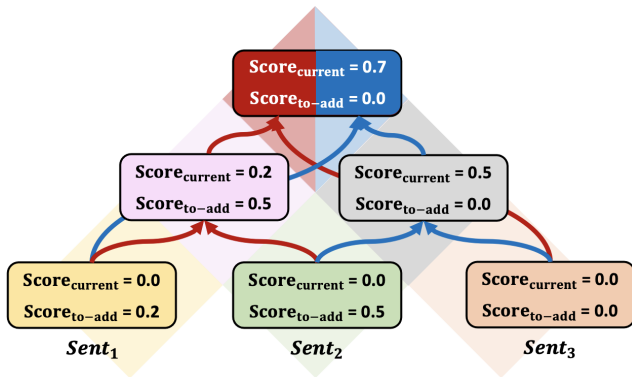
$\mathbf{Score_{current}} = \mathbf{0.7}$
$\mathbf{Score_{to-add}} = \mathbf{0.0}$

$\mathbf{Score_{current}} = \mathbf{0.2}$
$\mathbf{Score_{to-add}} = \mathbf{0.5}$

$\mathbf{Score_{current}} = \mathbf{0.5}$
$\mathbf{Score_{to-add}} = \mathbf{0.0}$

$\mathbf{Score_{current}} = \mathbf{0.0}$
$\mathbf{Score_{to-add}} = \mathbf{0.2}$

$\mathbf{Score_{current}} = \mathbf{0.0}$
$\mathbf{Score_{to-add}} = \mathbf{0.5}$

$\mathbf{Score_{current}} = \mathbf{0.0}$
$\mathbf{Score_{to-add}} = \mathbf{0.0}$

$Sent_1$ $Sent_2$ $Sent_3$